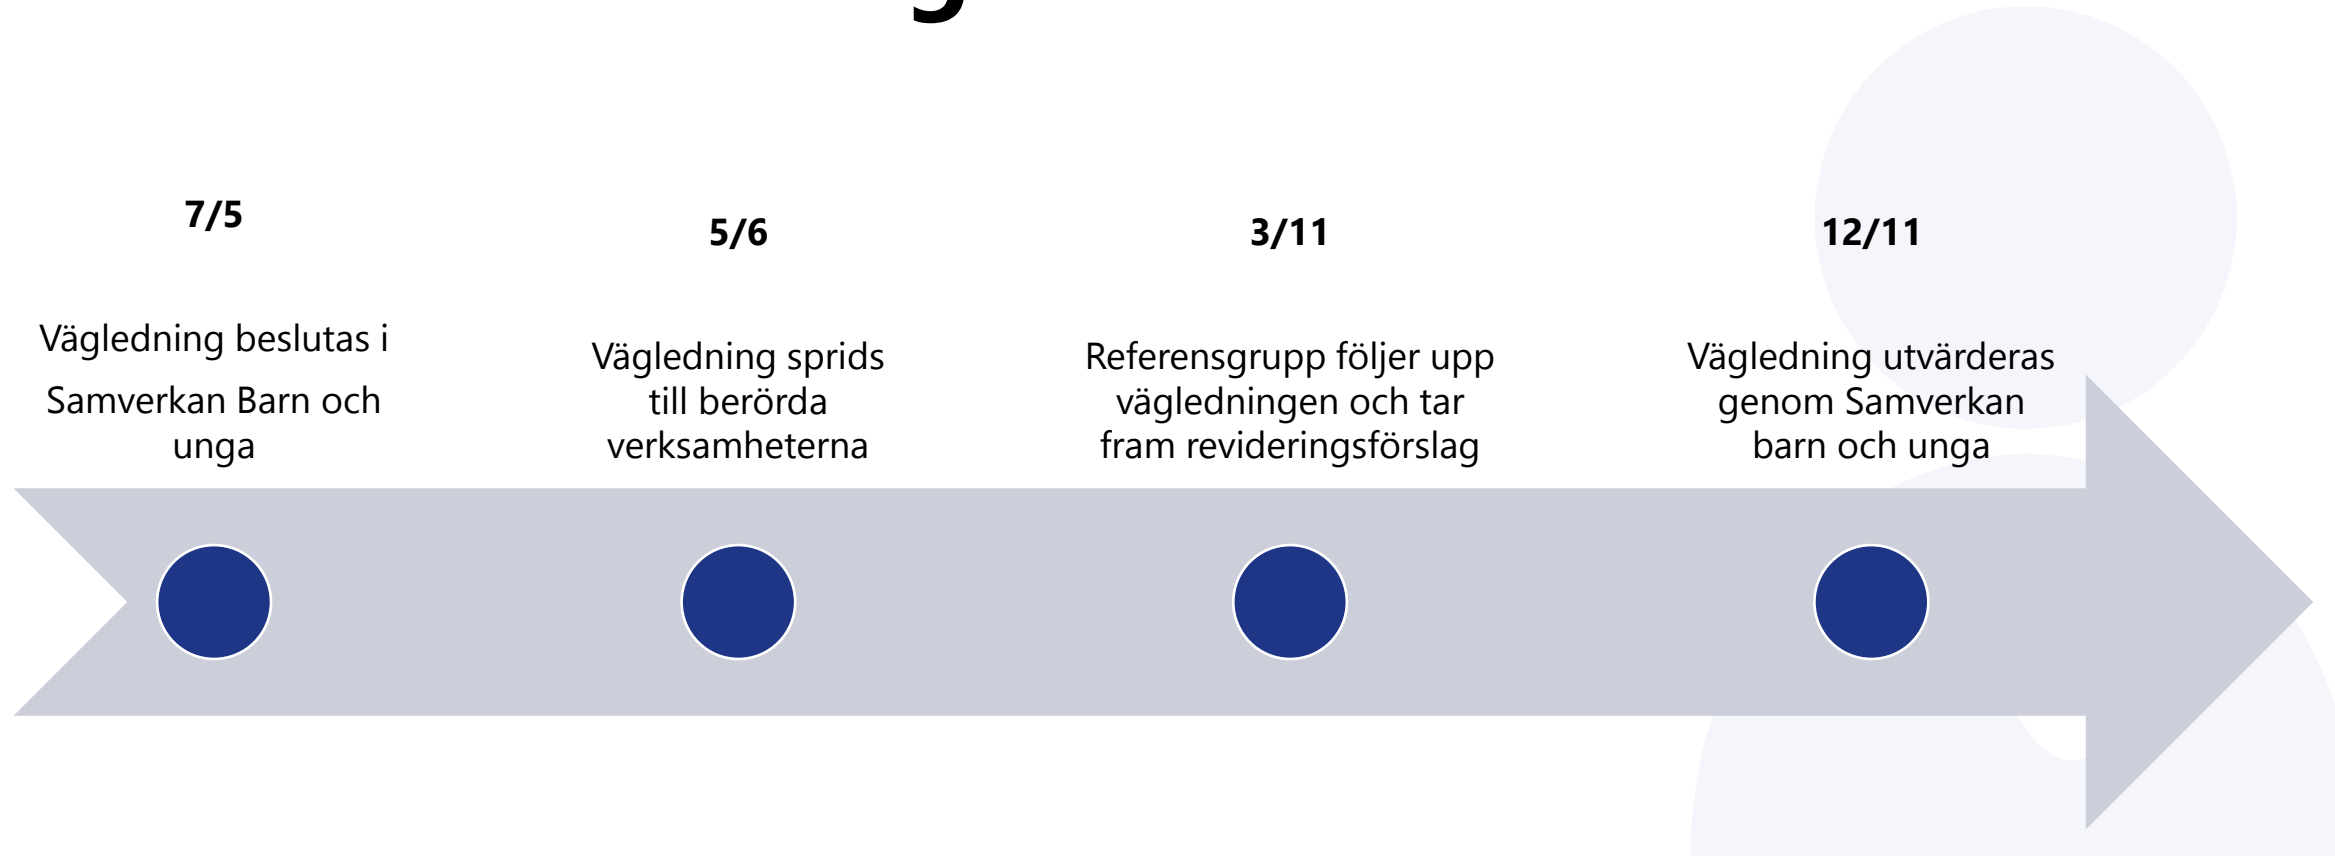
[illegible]

7/5

Vägledning beslutas i Samverkan Barn och unga

5/6

Vägledning sprids till berörda verksamheterna

3/11

Referensgrupp följer upp vägledningen och tar fram revideringsförslag

12/11

Vägledning utvärderas genom Samverkan barn och unga